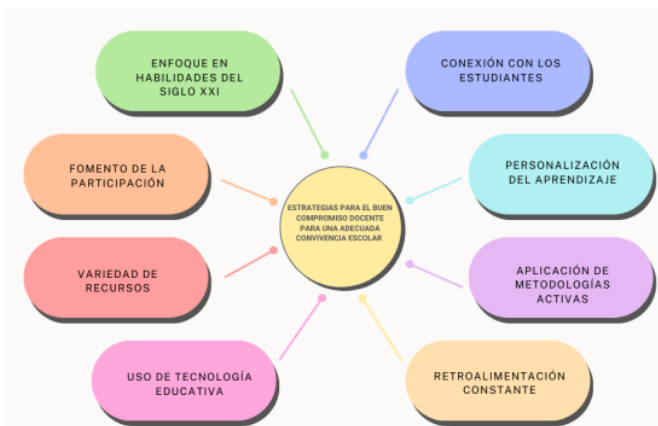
ESTRATEGIAS PARA EL BUEN COMPROMISO DOCENTE PARA UNA ADECUADA CONVIVENCIA ESCOLAR

ENFOQUE EN HABILIDADES DEL SIGLO XXI

CONEXIÓN CON LOS ESTUDIANTES

FOMENTO DE LA PARTICIPACIÓN

PERSONALIZACIÓN DEL APRENDIZAJE

VARIEDAD DE RECURSOS

APLICACIÓN DE METODOLOGÍAS ACTIVAS

USO DE TECNOLOGÍA EDUCATIVA

RETROALIMENTACIÓN CONSTANTE